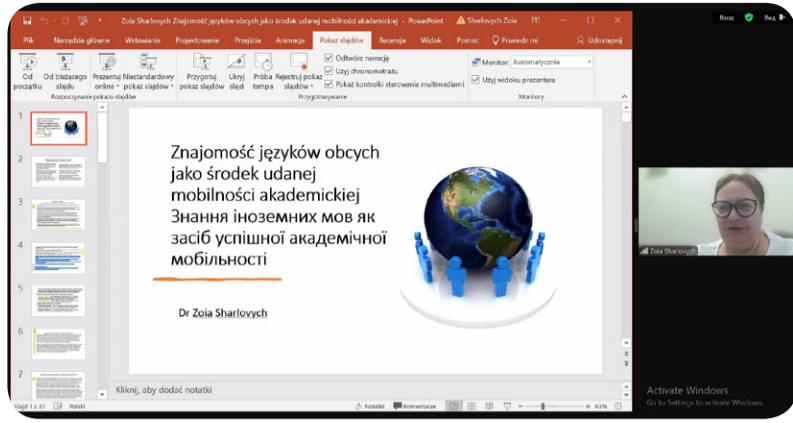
Zoia Sharlovych Znajomość języków obcych jako środek udanej mobilności akademickiej - PowerPoint

Sharlovych Zoia

Plik Narzędzia główne Wstawianie Projektowanie Przejścia Animacje Pokaz slajdów Recenzja Widok Pomoc Powiedz mi Udostępnij

Od początku Od bieżącego slajdu Prezentuj online Niestandardowy pokaz slajdów

Rozpoczynanie pokazu slajdów

Przygotuj pokaz slajdów Ukryj slajd Próba tempa Rejestruj pokaz slajdów

Odtwórz narracje

Użyj chronometrażu

Pokaż kontrolki sterowania multimediami

Przygotowywanie

Monitor: Automatycznie

Użyj widoku prezentera

Monitory

Znajomość języków obcych jako środek udanej mobilności akademickiej Знання іноземних мов як засіб успішної академічної мобільності

Dr Zoia Sharlovych

Kliknij, aby dodać notatki

Slajd 1 z 37 Polski Notatki Komentarze 63%

Zoia Sharlovych

Activate Windows
Go to Settings to activate Windows.